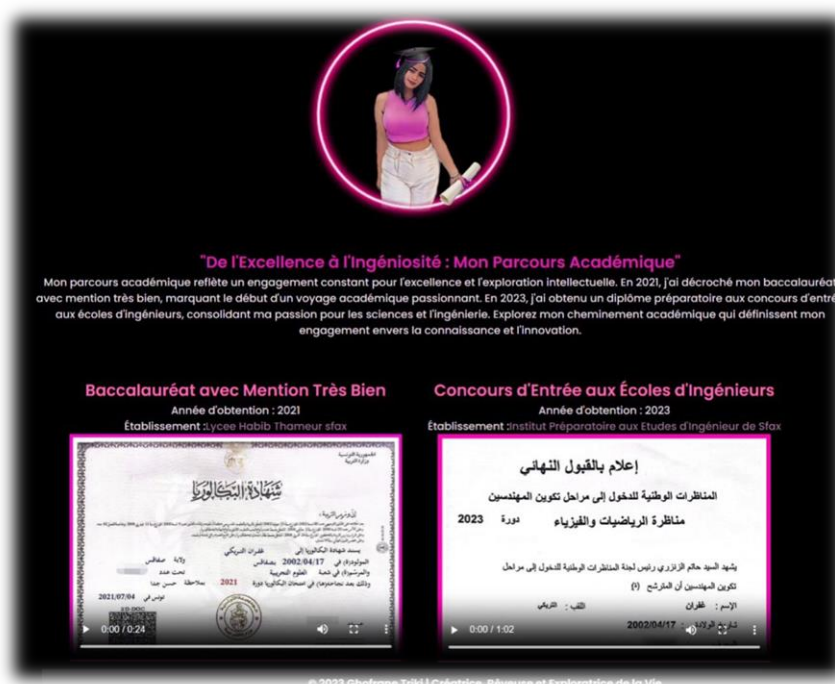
"De l'Excellence à l'Ingéniosité : Mon Parcours Académique"

Mon parcours académique reflète un engagement constant pour l'excellence et l'exploration intellectuelle. En 2021, j'ai décroché mon baccalauréat avec mention très bien, marquant le début d'un voyage académique passionnant. En 2023, j'ai obtenu un diplôme préparatoire aux concours d'entrée aux écoles d'ingénieurs, consolidant ma passion pour les sciences et l'ingénierie. Explorez mon cheminement académique qui définissent mon engagement envers la connaissance et l'innovation.

Baccalauréat avec Mention Très Bien
Année d'obtention : 2021
Établissement :Lycee Habib Thameur sfax

شهادة البكالوريا

2002/04/17
2021
2021/07/04

0:00 / 0:24

Concours d'Entrée aux Écoles d'Ingénieurs
Année d'obtention : 2023
Établissement :Institut Préparatoire aux Etudes d'Ingénieur de Sfax

إعلام بالقبول النهائي

المناظرات الوطنية للدخول إلى مراحل تكوين المهندسين

مناظرة الرياضيات والفيزياء دورة 2023

يشهد السيد حاتم الزنزري رئيس لجنة المناظرات الوطنية للدخول إلى مراحل تكوين المهندسين أن المترشح (ة)

الإسم : غفران اللقب : التريكي

تاريخ الولادة : 2002/04/17

0:00 / 1:02

© 2023 Ghofrane Triki | Créatrice, Rêveuse et Exploratrice de la Vie